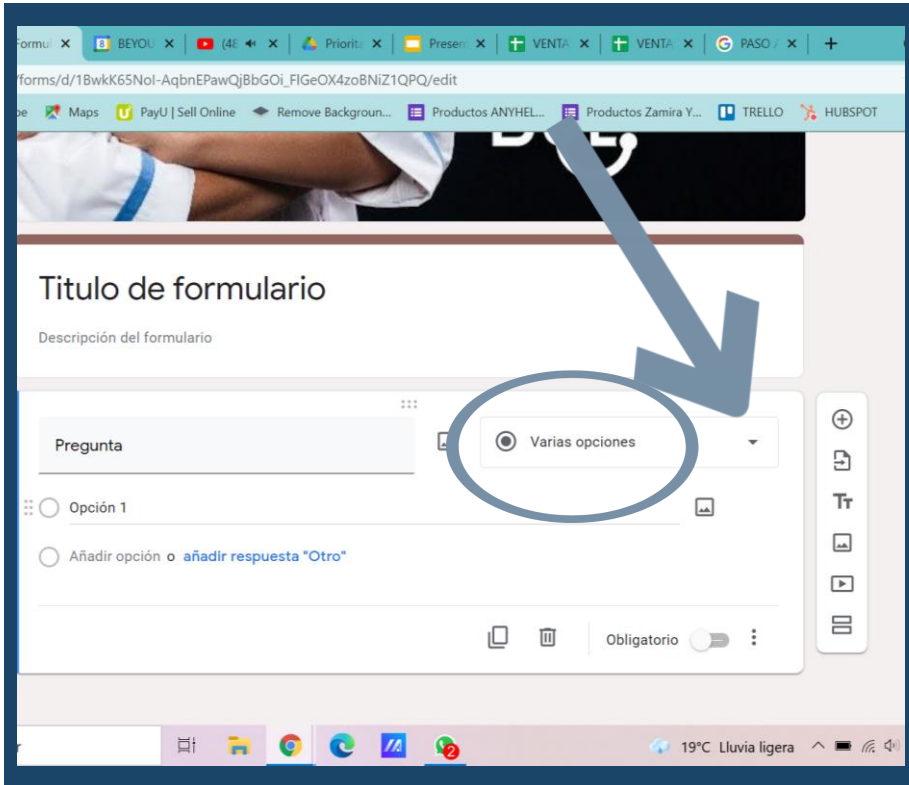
Formul ✕ | BEYOU ✕ | (48 ✕ | Priorit ✕ | Presen ✕ | VENTA ✕ | VENTA ✕ | PASO ✕ | +

/forms/d/1BwkK65NoI-AqbnEPawQjBbGOi_FIGeOX4zoBNiZ1QPQ/edit

Maps | PayU | Sell Online | Remove Backgroun... | Productos ANYHEL... | Productos Zamira Y... | TRELLO | HUBSPOT

Titulo de formulario

Descripción del formulario

Pregunta

Varias opciones

Opción 1

Añadir opción o añadir respuesta "Otro"

Obligatorio

19°C Lluvia ligera